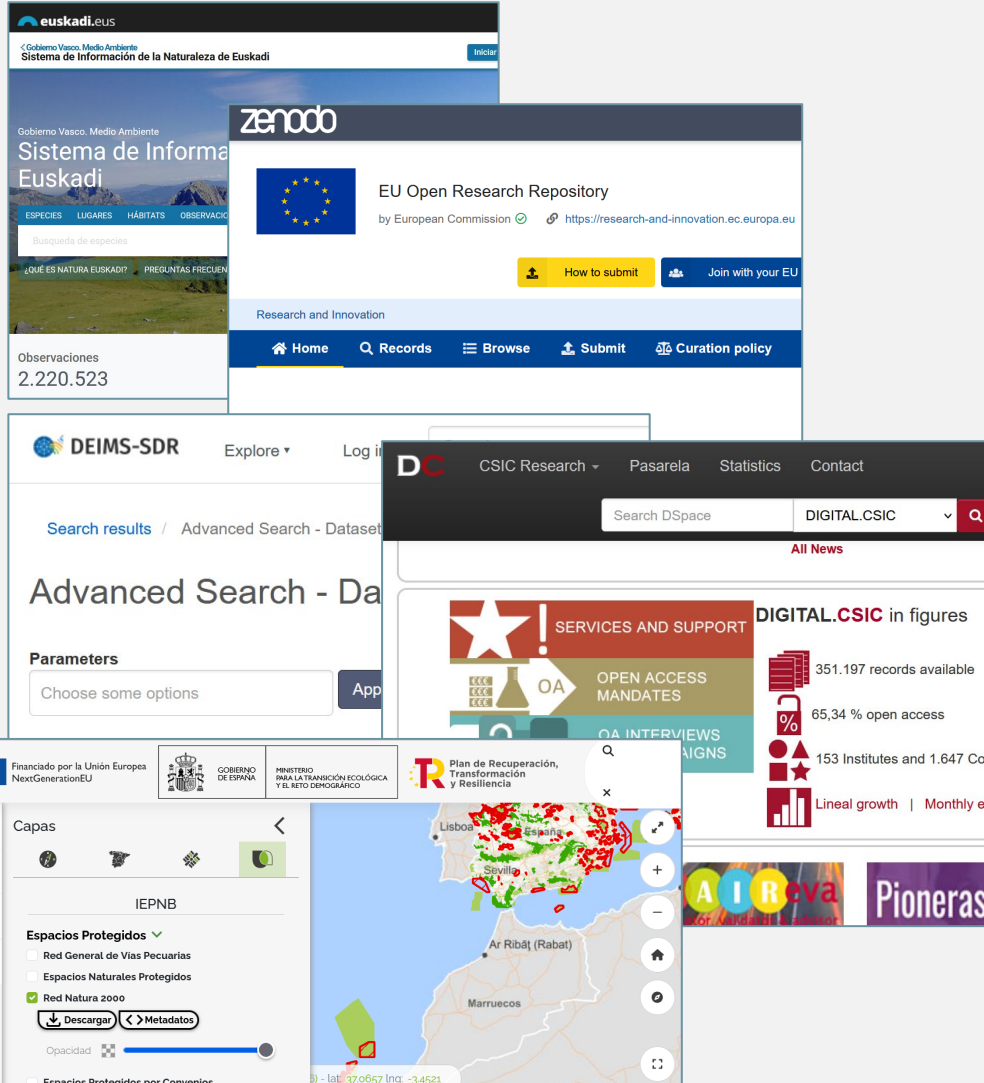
euskadi.eus

< Gobierno Vasco. Medio Ambiente
Sistema de Información de la Naturaleza de Euskadi

Iniciar

Gobierno Vasco. Medio Ambiente
Sistema de Informa
Euskadi

ESPECIES LUGARES HÁBITATS OBSERVACIO

Busqueda de especies

¿QUÉ ES NATURA EUSKADI? PREGUNTAS FRECUEN

Observaciones
2.220.523

zenodo

EU Open Research Repository
by European Commission https://research-and-innovation.ec.europa.eu

How to submit Join with your EU

Research and Innovation

Home Records Browse Submit Curation policy

DEIMS-SDR Explore ▾ Log i

Search results / Advanced Search - Dataset

Advanced Search - Da

Parameters
Choose some options App

DC CSIC Research ▾ Pasarela Statistics Contact

Search DSpace DIGITAL.CSIC

All News

SERVICES AND SUPPORT
OA OPEN ACCESS MANDATES
OA INTERVIEWS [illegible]AIGNS

DIGITAL.CSIC in figures
351.197 records available
65,34 % open access
153 Institutes and 1.647 Co
Lineal growth | Monthly e

AIReva
Pioneras

Financiado por la Unión Europea NextGenerationEU
GOBIERNO DE ESPAÑA
MINISTERIO PARA LA TRANSICIÓN ECOLÓGICA Y EL RETO DEMOGRÁFICO
Plan de Recuperación, Transformación y Resiliencia

Capas
IEPNB
Espacios Protegidos
Red General de Vías Pecuarias
Espacios Naturales Protegidos
Red Natura 2000
Descargar Metadatos
Opacidad
Espacios Protegidos por Convenios

Lisboa España Sevilla Ar Ribât (Rabat) Marruecos

lat: 37.0657 lng: -3.4521